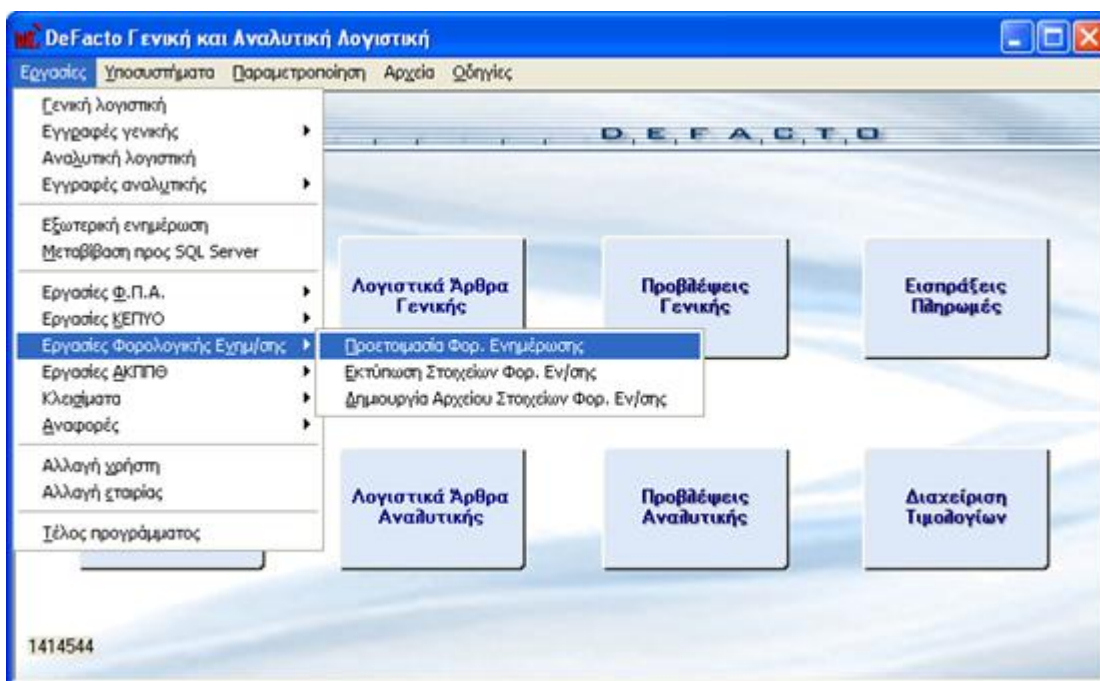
DeFacto Γενική και Αναλυτική Λογιστική

Εργασίες Υποσυστήματα Παραμετροποίηση Αρχεία Οδηγίες

Γενική λογιστική
Εγγραφές γενικής
Αναλυτική λογιστική
Εγγραφές αναλυτικής

Εξωτερική ενημέρωση
Μεταβίβαση προς SQL Server

Εργασίες Φ.Π.Α.
Εργασίες ΚΕΠΥΟ
Εργασίες Φορολογικής Ενημ/σης
Εργασίες ΑΚΠΠΘ
Κλεισίματα
Αναφορές

Αλλαγή χρήστη
Αλλαγή εταιρίας

Τέλος προγράμματος

Προετοιμασία Φορ. Ενημέρωσης
Εκτύπωση Στοιχείων Φορ. Εν/σης
Δημιουργία Αρχείου Στοιχείων Φορ. Εν/σης

D E F A C T O

Λογιστικά Άρθρα Γενικής

Προβλέψεις Γενικής

Εισπράξεις Πληρωμές

Λογιστικά Άρθρα Αναλυτικής

Προβλέψεις Αναλυτικής

Διαχείριση Τιμολογίων

1414544